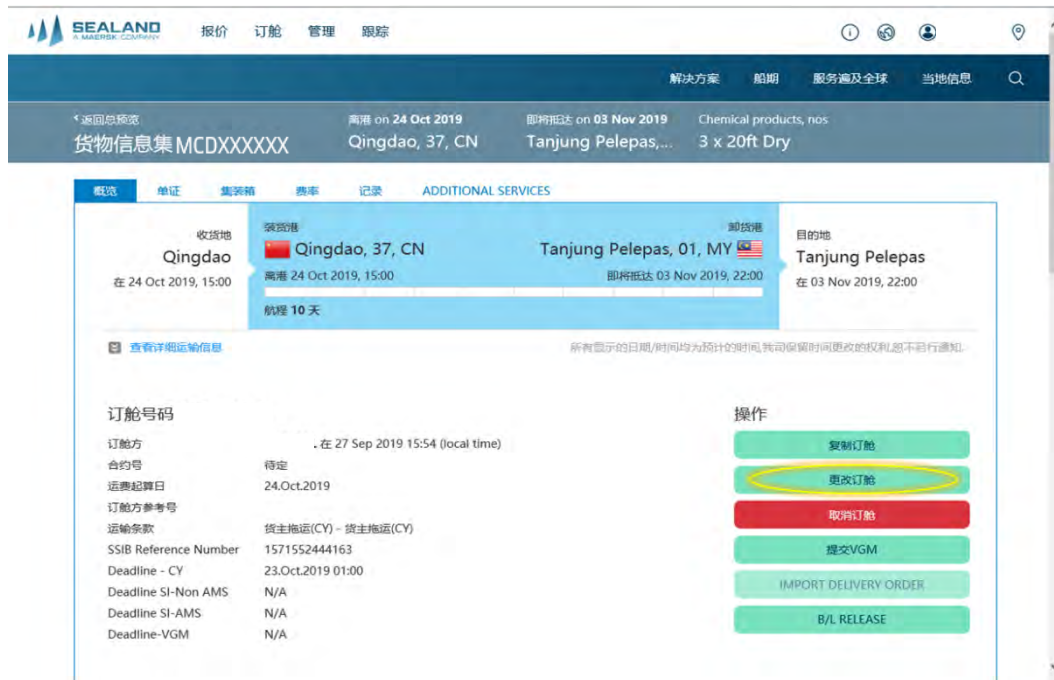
SEALAND
A MAERSK COMPANY
报价 订舱 管理 跟踪

解决方案 船期 服务遍及全球 当地信息

‹返回总预览
货物信息集 MCDXXXXXX
离港 on 24 Oct 2019
Qingdao, 37, CN
即将抵达 on 03 Nov 2019
Tanjung Pelepas,...
Chemical products, nos
3 x 20ft Dry

概览 单证 集装箱 费率 记录 ADDITIONAL SERVICES

收货地
Qingdao
在 24 Oct 2019, 15:00

装货港
Qingdao, 37, CN
离港 24 Oct 2019, 15:00

卸货港
Tanjung Pelepas, 01, MY
即将抵达 03 Nov 2019, 22:00

航程 10 天

目的地
Tanjung Pelepas
在 03 Nov 2019, 22:00

查看详细运输信息

所有显示的日期/时间均为预计的时间,我司保留时间更改的权利,恕不另行通知.

订舱号码

| | |
|---|---|
| 订舱方 | . 在 27 Sep 2019 15:54 (local time) |
| 合约号 | 待定 |
| 运费起算日 | 24.Oct.2019 |
| 订舱方参考号 | |
| 运输条款 | 货主拖运(CY) - 货主拖运(CY) |
| SSIB Reference Number | 1571552444163 |
| Deadline - CY | 23.Oct.2019 01:00 |
| Deadline SI-Non AMS | N/A |
| Deadline SI-AMS | N/A |
| Deadline-VGM | N/A |

操作
复制订舱
更改订舱
取消订舱
提交VGM
IMPORT DELIVERY ORDER
B/L RELEASE